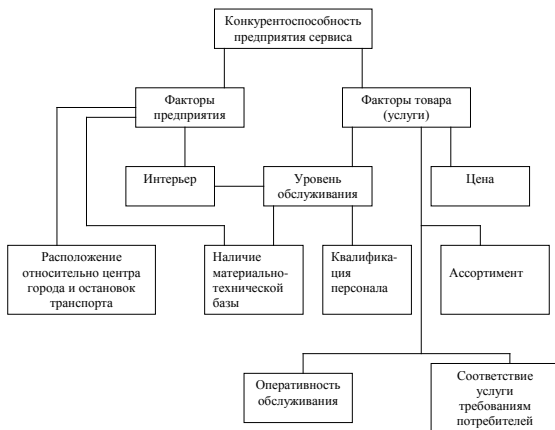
Конкурентоспособность предприятия сервиса

Факторы предприятия

Факторы товара (услуги)

Интерьер

Уровень обслуживания

Цена

Расположение относительно центра города и остановок транспорта

Наличие материально-технической базы

Квалифика-ция персонала

Ассортимент

Оперативность обслуживания

Соответствие услуги требованиям потребителей